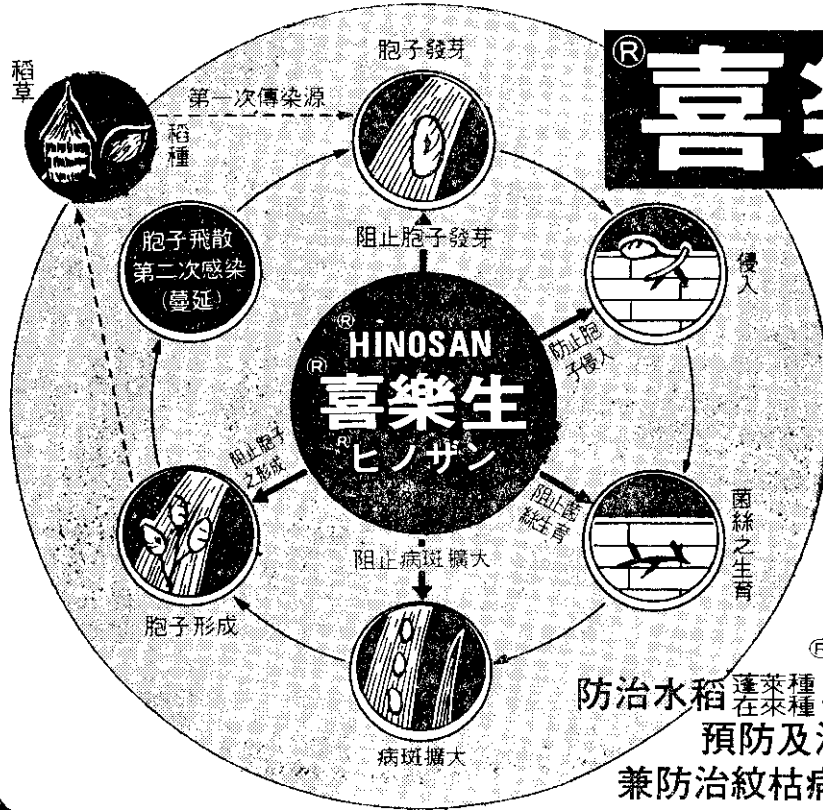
®喜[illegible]

稻草

第一次傳染源

稻種

胞子發芽

阻止胞子發芽

侵入

防止胞子侵入

胞子飛散 第二次感染 (蔓延)

® HINOSAN

® 喜樂生

® ヒノザン

阻止胞子之形成

阻止菌絲生育

菌絲之生育

阻止病斑擴大

胞子形成

病斑擴大

®

防治水稻 蓬萊種 在來種 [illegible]

預防及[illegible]

兼防治紋枯病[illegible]